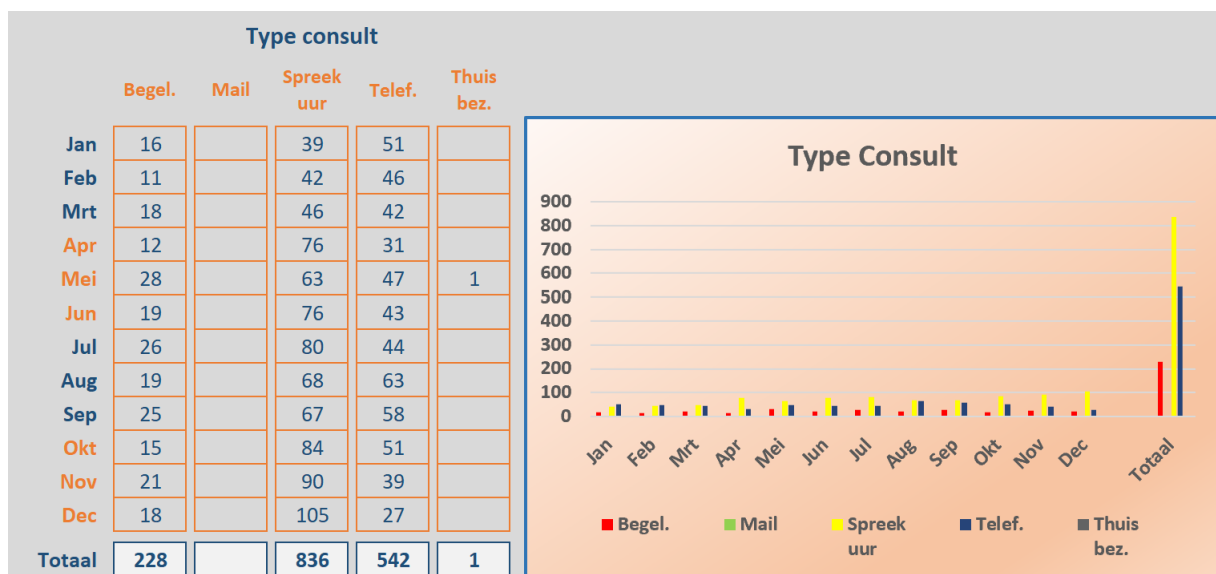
Type consult

| | Begel. | Mail | Spreek uur | Telef. | Thuis bez. |
|---|---|---|---|---|---|
| Jan | 16 | | 39 | 51 | |
| Feb | 11 | | 42 | 46 | |
| Mrt | 18 | | 46 | 42 | |
| Apr | 12 | | 76 | 31 | |
| Mei | 28 | | 63 | 47 | 1 |
| Jun | 19 | | 76 | 43 | |
| Jul | 26 | | 80 | 44 | |
| Aug | 19 | | 68 | 63 | |
| Sep | 25 | | 67 | 58 | |
| Okt | 15 | | 84 | 51 | |
| Nov | 21 | | 90 | 39 | |
| Dec | 18 | | 105 | 27 | |
| Totaal | 228 | | 836 | 542 | 1 |

Type Consult

900
800
700
600
500
400
300
200
100
0

Jan Feb Mrt Apr Mei Jun Jul Aug Sep Okt Nov Dec Totaal

Begel. Mail Spreek uur Telef. Thuis bez.